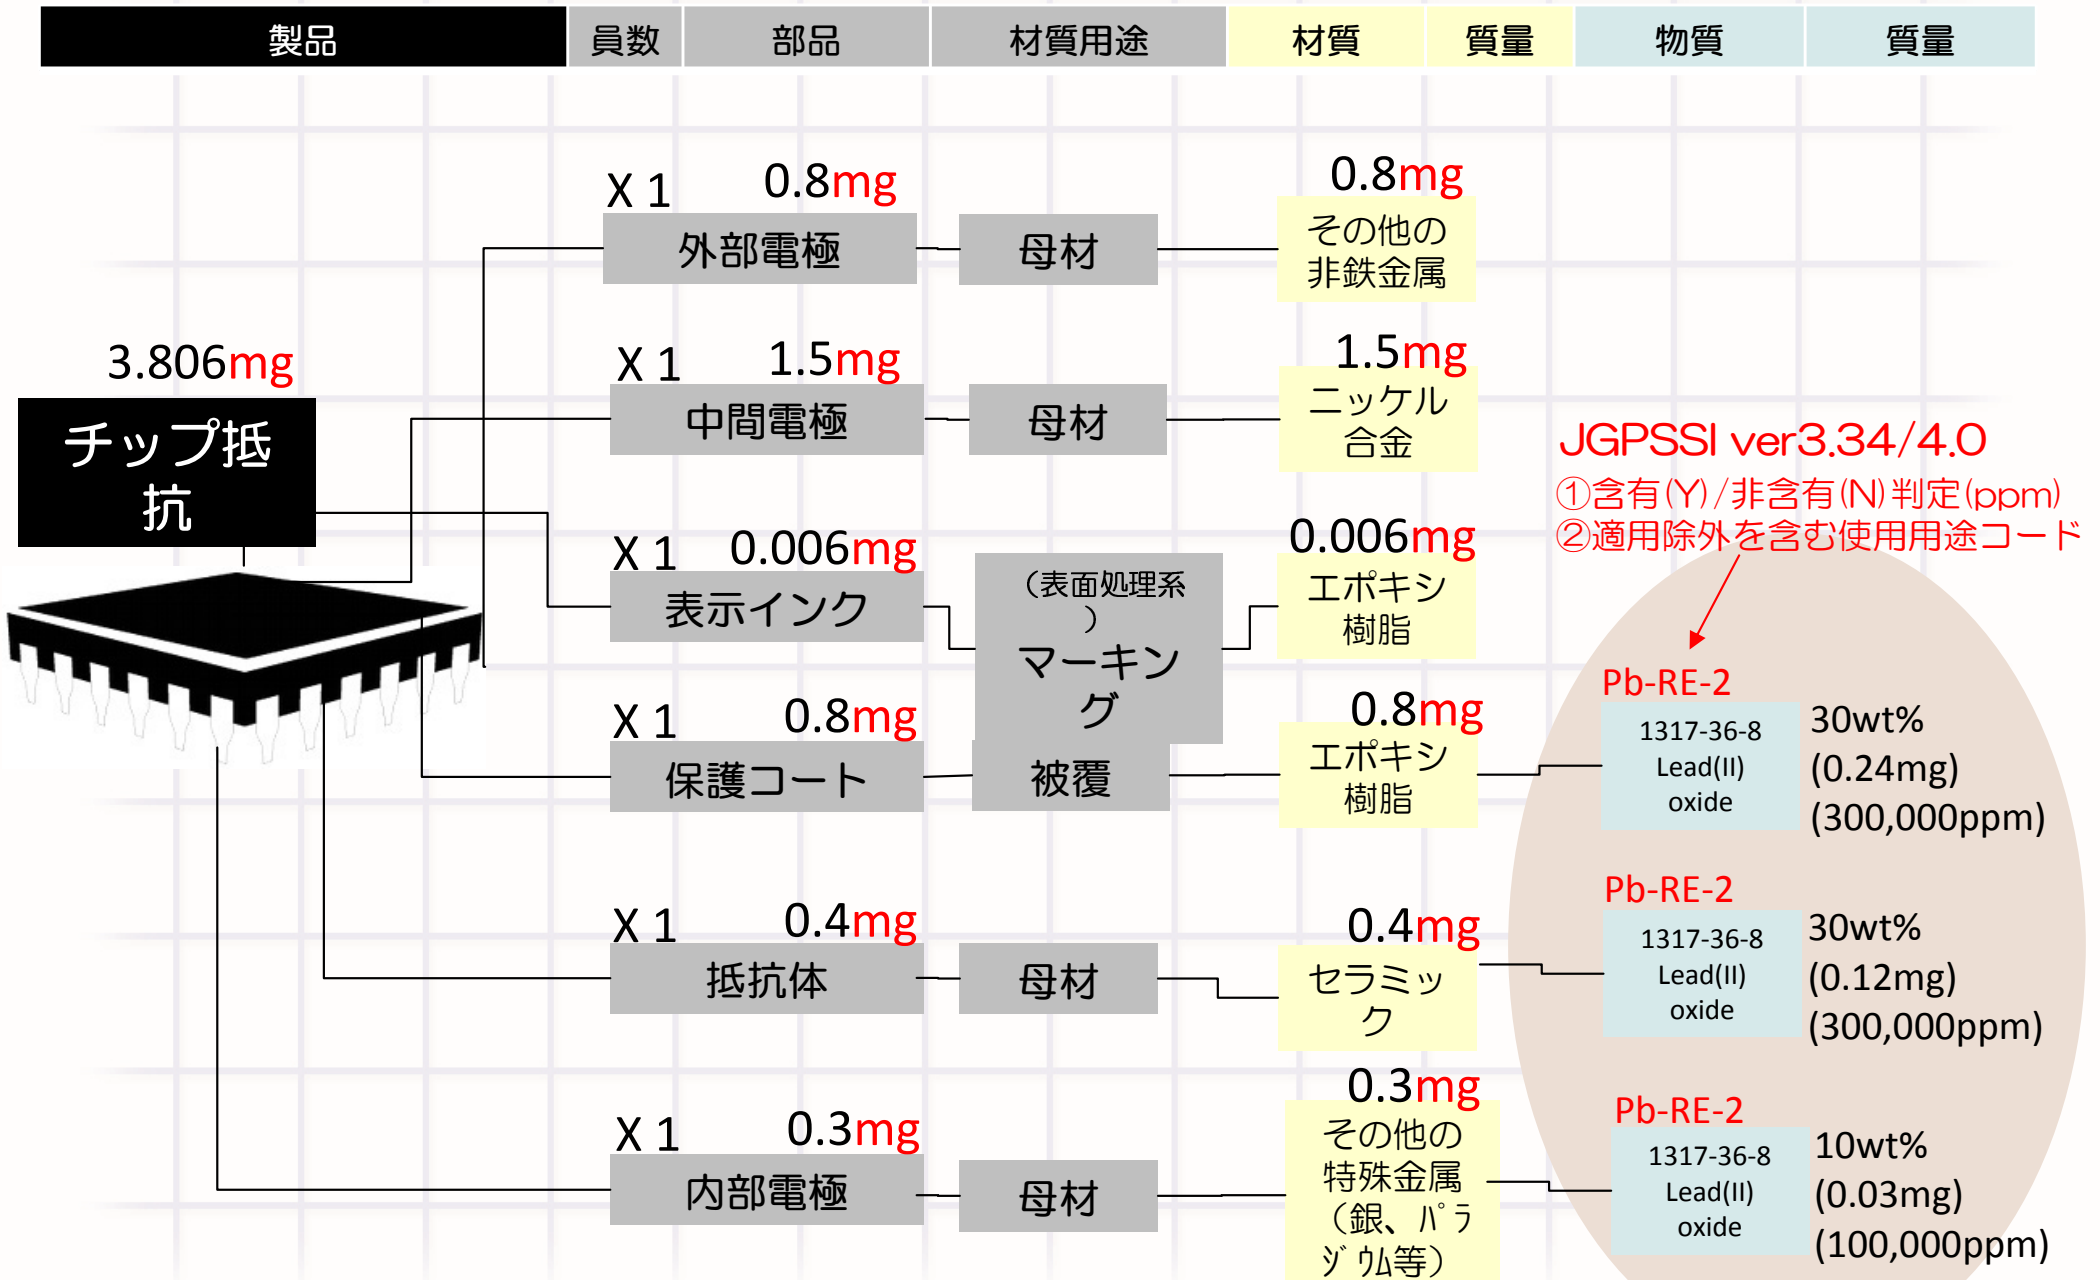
| 製品 | 員数 | 部品 | 材質用途 | 材質 | 質量 | 物質 | 質量 |
|---|---|---|---|---|---|---|---|

3.806mg
チップ抵抗

X 1 0.8mg
外部電極
母材
0.8mg
その他の非鉄金属

X 1 1.5mg
中間電極
母材
1.5mg
ニッケル合金

X 1 0.006mg
表示インク
（表面処理系）
マーキング
0.006mg
エポキシ樹脂

X 1 0.8mg
保護コート
被覆
0.8mg
エポキシ樹脂

X 1 0.4mg
抵抗体
母材
0.4mg
セラミック

X 1 0.3mg
内部電極
母材
0.3mg
その他の特殊金属（銀、パラジウム等）

JGPSSI ver3.34/4.0
①含有(Y)/非含有(N)判定(ppm)
②適用除外を含む使用用途コード

Pb-RE-2
1317-36-8 Lead(II) oxide
30wt% (0.24mg) (300,000ppm)

Pb-RE-2
1317-36-8 Lead(II) oxide
30wt% (0.12mg) (300,000ppm)

Pb-RE-2
1317-36-8 Lead(II) oxide
10wt% (0.03mg) (100,000ppm)